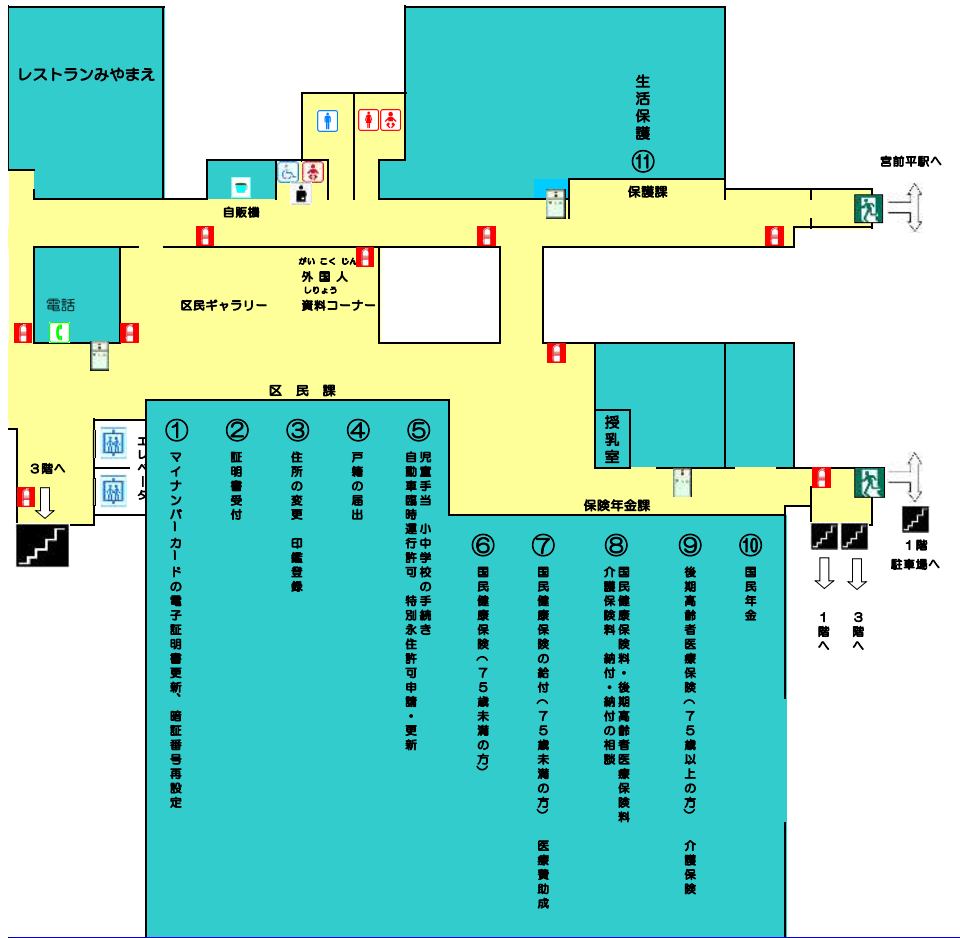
レストランみやまえ

生活保護
⑪

保護課

宮前平駅へ

自販機

がいこくじん
外国人
しりょう
資料コーナー

電話

区民ギャラリー

区民課

授乳室

エレベーター

3階へ

①
マイナンバーカードの電子証明書更新、暗証番号再設定

②
証明書受付

③
住所の変更　印鑑登録

④
戸籍の届出

⑤
児童手当　小中学校の手続き
自動車臨時運行許可　特別永住許可申請・更新

保険年金課

⑥
国民健康保険（75歳未満の方）

⑦
国民健康保険の給付（75歳未満の方）　医療費助成

⑧
国民健康保険料・後期高齢者医療保険料
介護保険料　納付・納付の相談

⑨
後期高齢者医療保険（75歳以上の方）　介護保険

⑩
国民年金

1階
駐車場へ

1階へ

3階へ